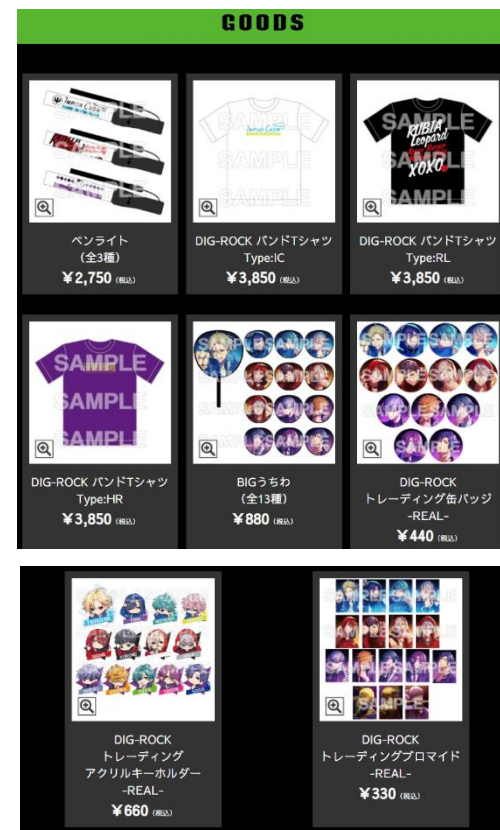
GOODS

SAMPLE

ペンライト
（全3種）
¥2,750（税込）

SAMPLE
SAMPLE

DIG-ROCK バンドTシャツ
Type:IC
¥3,850（税込）

RUBIA Leopard
XOXO
SAMPLE
SAMPLE

DIG-ROCK バンドTシャツ
Type:RL
¥3,850（税込）

SAMPLE
SAMPLE
SAMPLE

DIG-ROCK バンドTシャツ
Type:HR
¥3,850（税込）

SAMPLE

BIGうちわ
（全13種）
¥880（税込）

SAMPLE

DIG-ROCK
トレーディング缶バッジ
-REAL-
¥440（税込）

DIG-ROCK
トレーディング
アクリルキーホルダー
-REAL-
¥660（税込）

SAMPLE

DIG-ROCK
トレーディングブロマイド
-REAL-
¥330（税込）